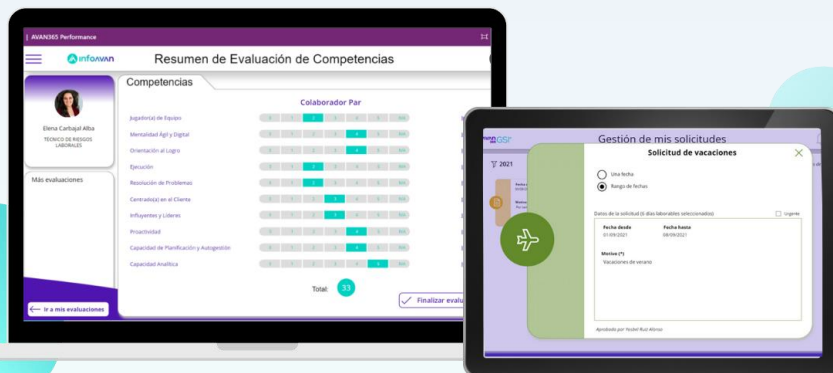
AVAN365 Performance

infoavan

Resumen de Evaluación de Competencias

Elena Carbajal Alba
TECNICO DE RIESGOS LABORALES

Más evaluaciones

Ir a mis evaluaciones

Competencias

Colaborador Par

Jugador(a) de Equipo
Mentalidad Ágil y Digital
Orientación al Logro
Ejecución
Resolución de Problemas
Centrado(a) en el Cliente
Influyentes y Líderes
Proactividad
Capacidad de Planificación y Autogestión
Capacidad Analítica

Total: 33

Finalizar evalu

Gestión de mis solicitudes

2021

Solicitud de vacaciones

Una fecha
Rango de fechas

Datos de la solicitud (6 días laborables seleccionados)

Urgente

Fecha desde
01/09/2021

Fecha hasta
08/09/2021

Motivo (*)
Vacaciones de verano

Aprobado por Yesbel Ruiz Alonso